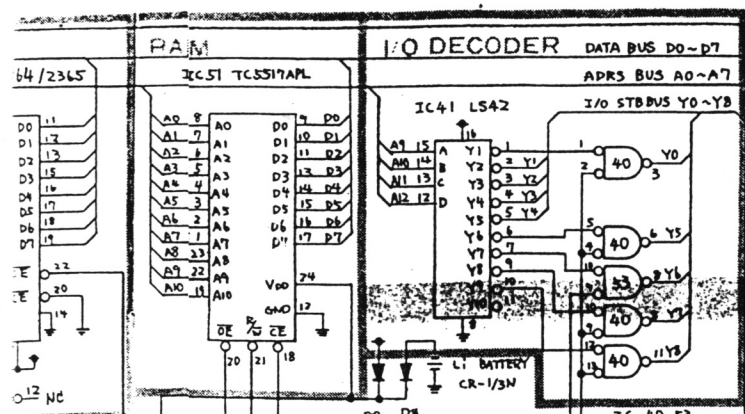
RAM
I/O DECODER DATA BUS D0~D7
64/2365
IC51 TC5517APL
ADRS BUS A0~A7
IC41 LS42
I/O STBBUS Y0~Y8
D0 11
D1 12
D2 13
D3 15
D4 16
D5 17
D6 18
D7 19
A0 8 A0
A1 7 A1
A2 6 A2
A3 5 A3
A4 4 A4
A5 3 A5
A6 2 A6
A7 1 A7
A8 23 A8
A9 22 A9
A10 19 A10
D0 9 D0
D1 10 D1
D2 11 D2
D3 13 D3
D4 14 D4
D5 15 D5
D6 16 D6
D7 17 D7
VDD 24
GND 12
OE R/W CE
20 21 18
16
A9 15 A
A10 14 B
A11 13 C
A12 12 D
Y1 1
Y2 2 Y1
Y3 3 Y2
Y4 4 Y3
Y5 5 Y4
Y6 6
Y7 7
Y8 9
Y9 10
Y10 11
8
1
2
40 Y0
3
5
4
40 6 Y5
33 Y6
40
12
13
40 11 Y8
OE 22
OE 20
14
Li BATTERY
CR-1/3N
12 NC
D8 D7
IC 40 F3